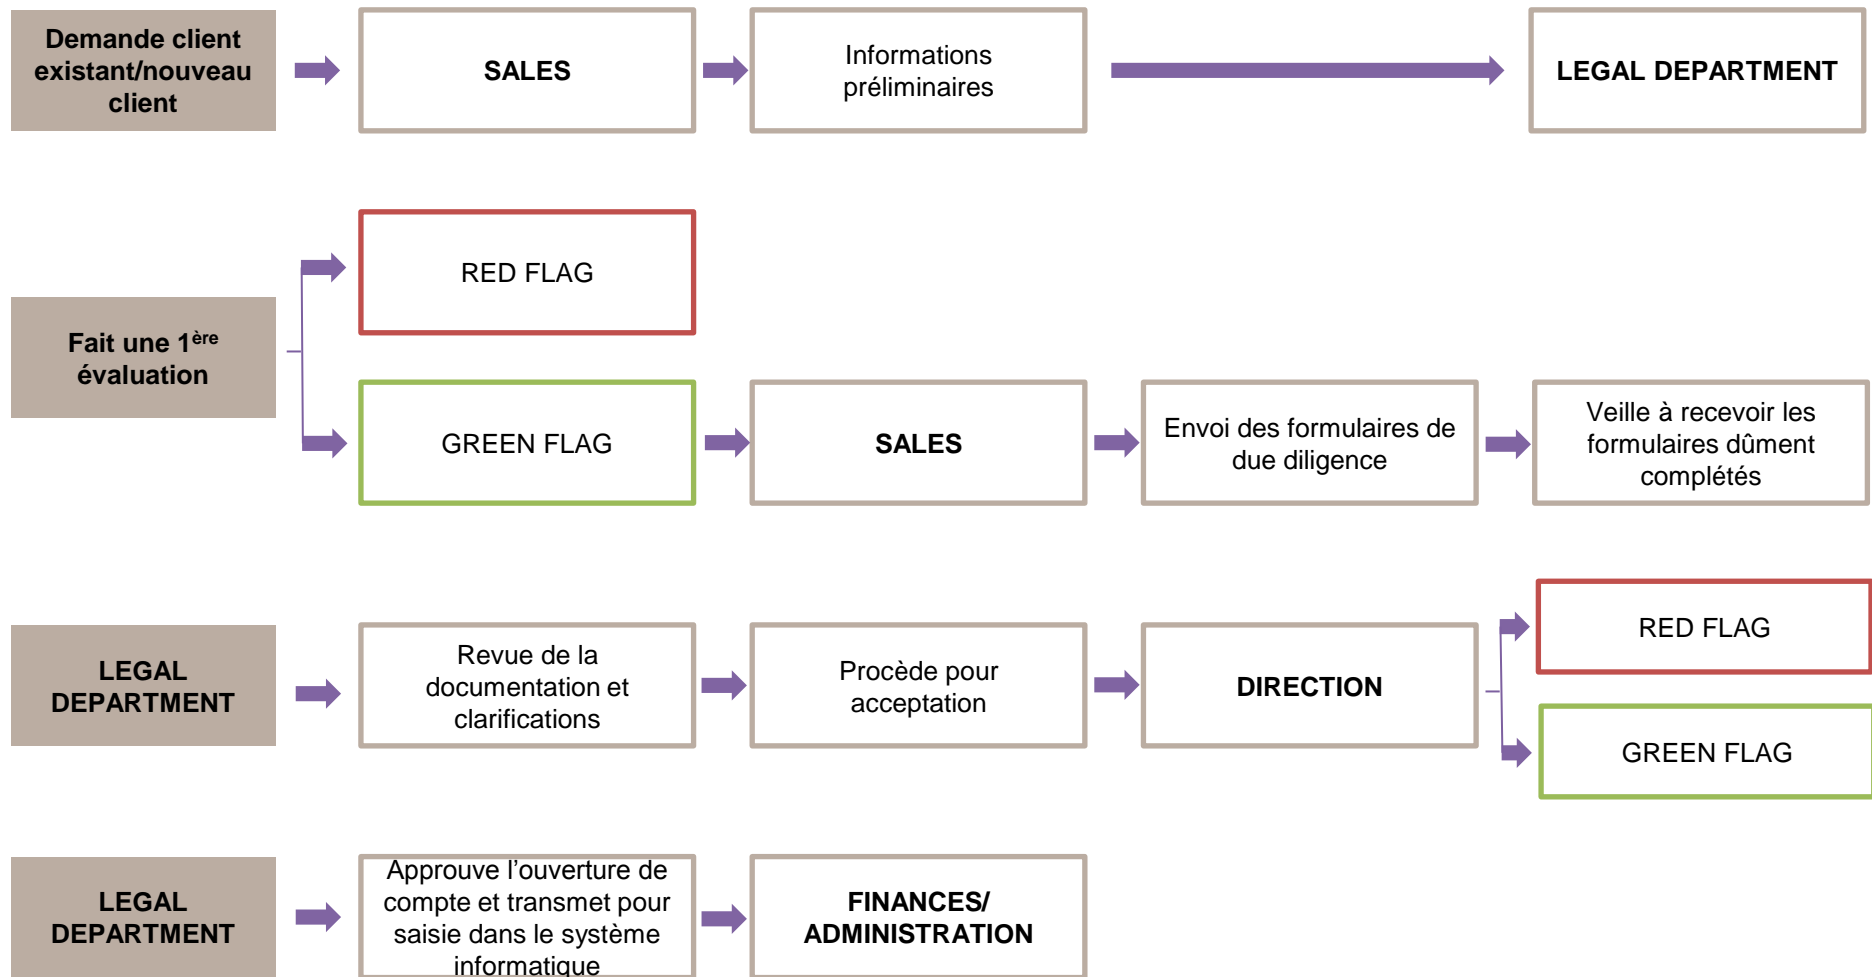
Demande client existant/nouveau client

SALES

Informations préliminaires

LEGAL DEPARTMENT

Fait une 1$^{ère}$ évaluation

RED FLAG

GREEN FLAG

SALES

Envoi des formulaires de due diligence

Veille à recevoir les formulaires dûment complétés

LEGAL DEPARTMENT

Revue de la documentation et clarifications

Procède pour acceptation

DIRECTION

RED FLAG

GREEN FLAG

LEGAL DEPARTMENT

Approuve l'ouverture de compte et transmet pour saisie dans le système informatique

FINANCES/ ADMINISTRATION